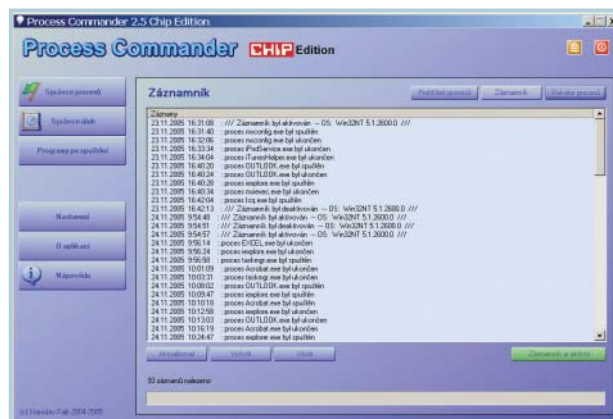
Process Commander 2.5 Chip Edition

Process Commander CHIP Edition

Správce procesů
Správce úloh
Programy po spuštění

Nastavení
O aplikaci
Nápověda

(c) Stanislav Fiala 2004-2005

Záznamník

Povolené procesy | Záznamník | Blokované procesy

Záznamy
23.11.2005 16:31:08 : /// Záznamník byl aktivován -- OS: Win32NT 5.1.2600.0 ///
23.11.2005 16:31:40 : proces msconfig.exe byl spuštěn
23.11.2005 16:32:06 : proces msconfig.exe byl ukončen
23.11.2005 16:33:34 : proces iPodService.exe byl ukončen
23.11.2005 16:34:04 : proces iTunesHelper.exe byl ukončen
23.11.2005 16:40:20 : proces OUTLOOK.exe byl spuštěn
23.11.2005 16:40:24 : proces OUTLOOK.exe byl ukončen
23.11.2005 16:40:28 : proces iexplore.exe byl spuštěn
23.11.2005 16:40:34 : proces msiexec.exe byl ukončen
23.11.2005 16:42:04 : proces lcq.exe byl spuštěn
23.11.2005 16:42:13 : /// Záznamník byl deaktivován -- OS: Win32NT 5.1.2600.0 ///
24.11.2005 9:54:48 : /// Záznamník byl aktivován -- OS: Win32NT 5.1.2600.0 ///
24.11.2005 9:54:51 : /// Záznamník byl deaktivován -- OS: Win32NT 5.1.2600.0 ///
24.11.2005 9:54:57 : /// Záznamník byl aktivován -- OS: Win32NT 5.1.2600.0 ///
24.11.2005 9:56:14 : proces EXCEL.exe byl ukončen
24.11.2005 9:56:24 : proces iexplore.exe byl ukončen
24.11.2005 9:56:58 : proces taskmgr.exe byl spuštěn
24.11.2005 10:01:09 : proces Acrobat.exe byl ukončen
24.11.2005 10:03:31 : proces taskmgr.exe byl ukončen
24.11.2005 10:08:02 : proces OUTLOOK.exe byl ukončen
24.11.2005 10:09:47 : proces iexplore.exe byl spuštěn
24.11.2005 10:10:18 : proces Acrobat.exe byl spuštěn
24.11.2005 10:12:58 : proces iexplore.exe byl ukončen
24.11.2005 10:13:03 : proces OUTLOOK.exe byl ukončen
24.11.2005 10:16:19 : proces Acrobat.exe byl ukončen
24.11.2005 10:24:47 : proces iexplore.exe byl spuštěn

Aktualizovat | Vyčistit | Uložit | Záznamník je aktivní

93 záznamů nalezeno